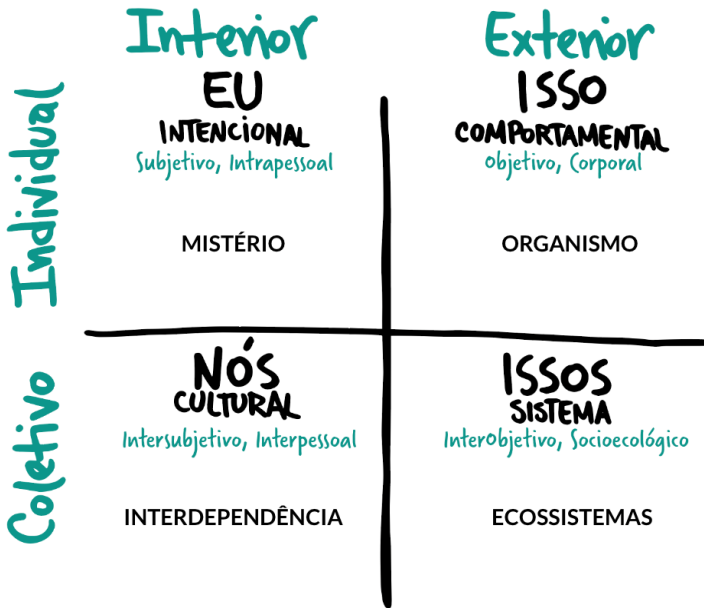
Interior

Exterior

Individual

EU
INTENCIONAL
Subjetivo, Intrapessoal

MISTÉRIO

ISSO
COMPORTAMENTAL
Objetivo, Corporal

ORGANISMO

Coletivo

NÓS
CULTURAL
Intersubjetivo, Interpessoal

INTERDEPENDÊNCIA

ISSOS
SISTEMA
InterObjetivo, Socioecológico

ECOSSISTEMAS